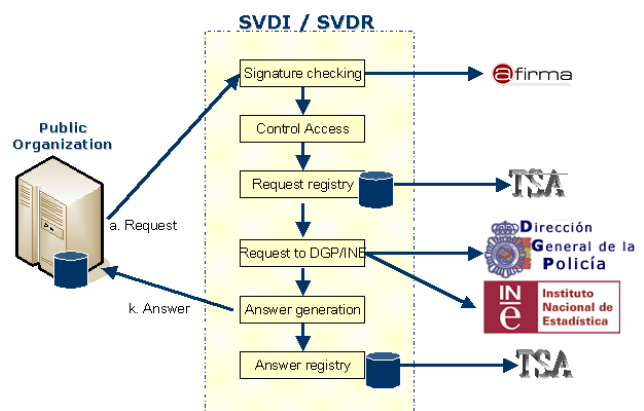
SVDI / SVDR

Public Organization

Signature checking

Control Access

Request registry

Request to DGP/INE

Answer generation

Answer registry

a. Request

k. Answer

@firma

TSA

Dirección General de la Policía

INE Instituto Nacional de Estadística

TSA